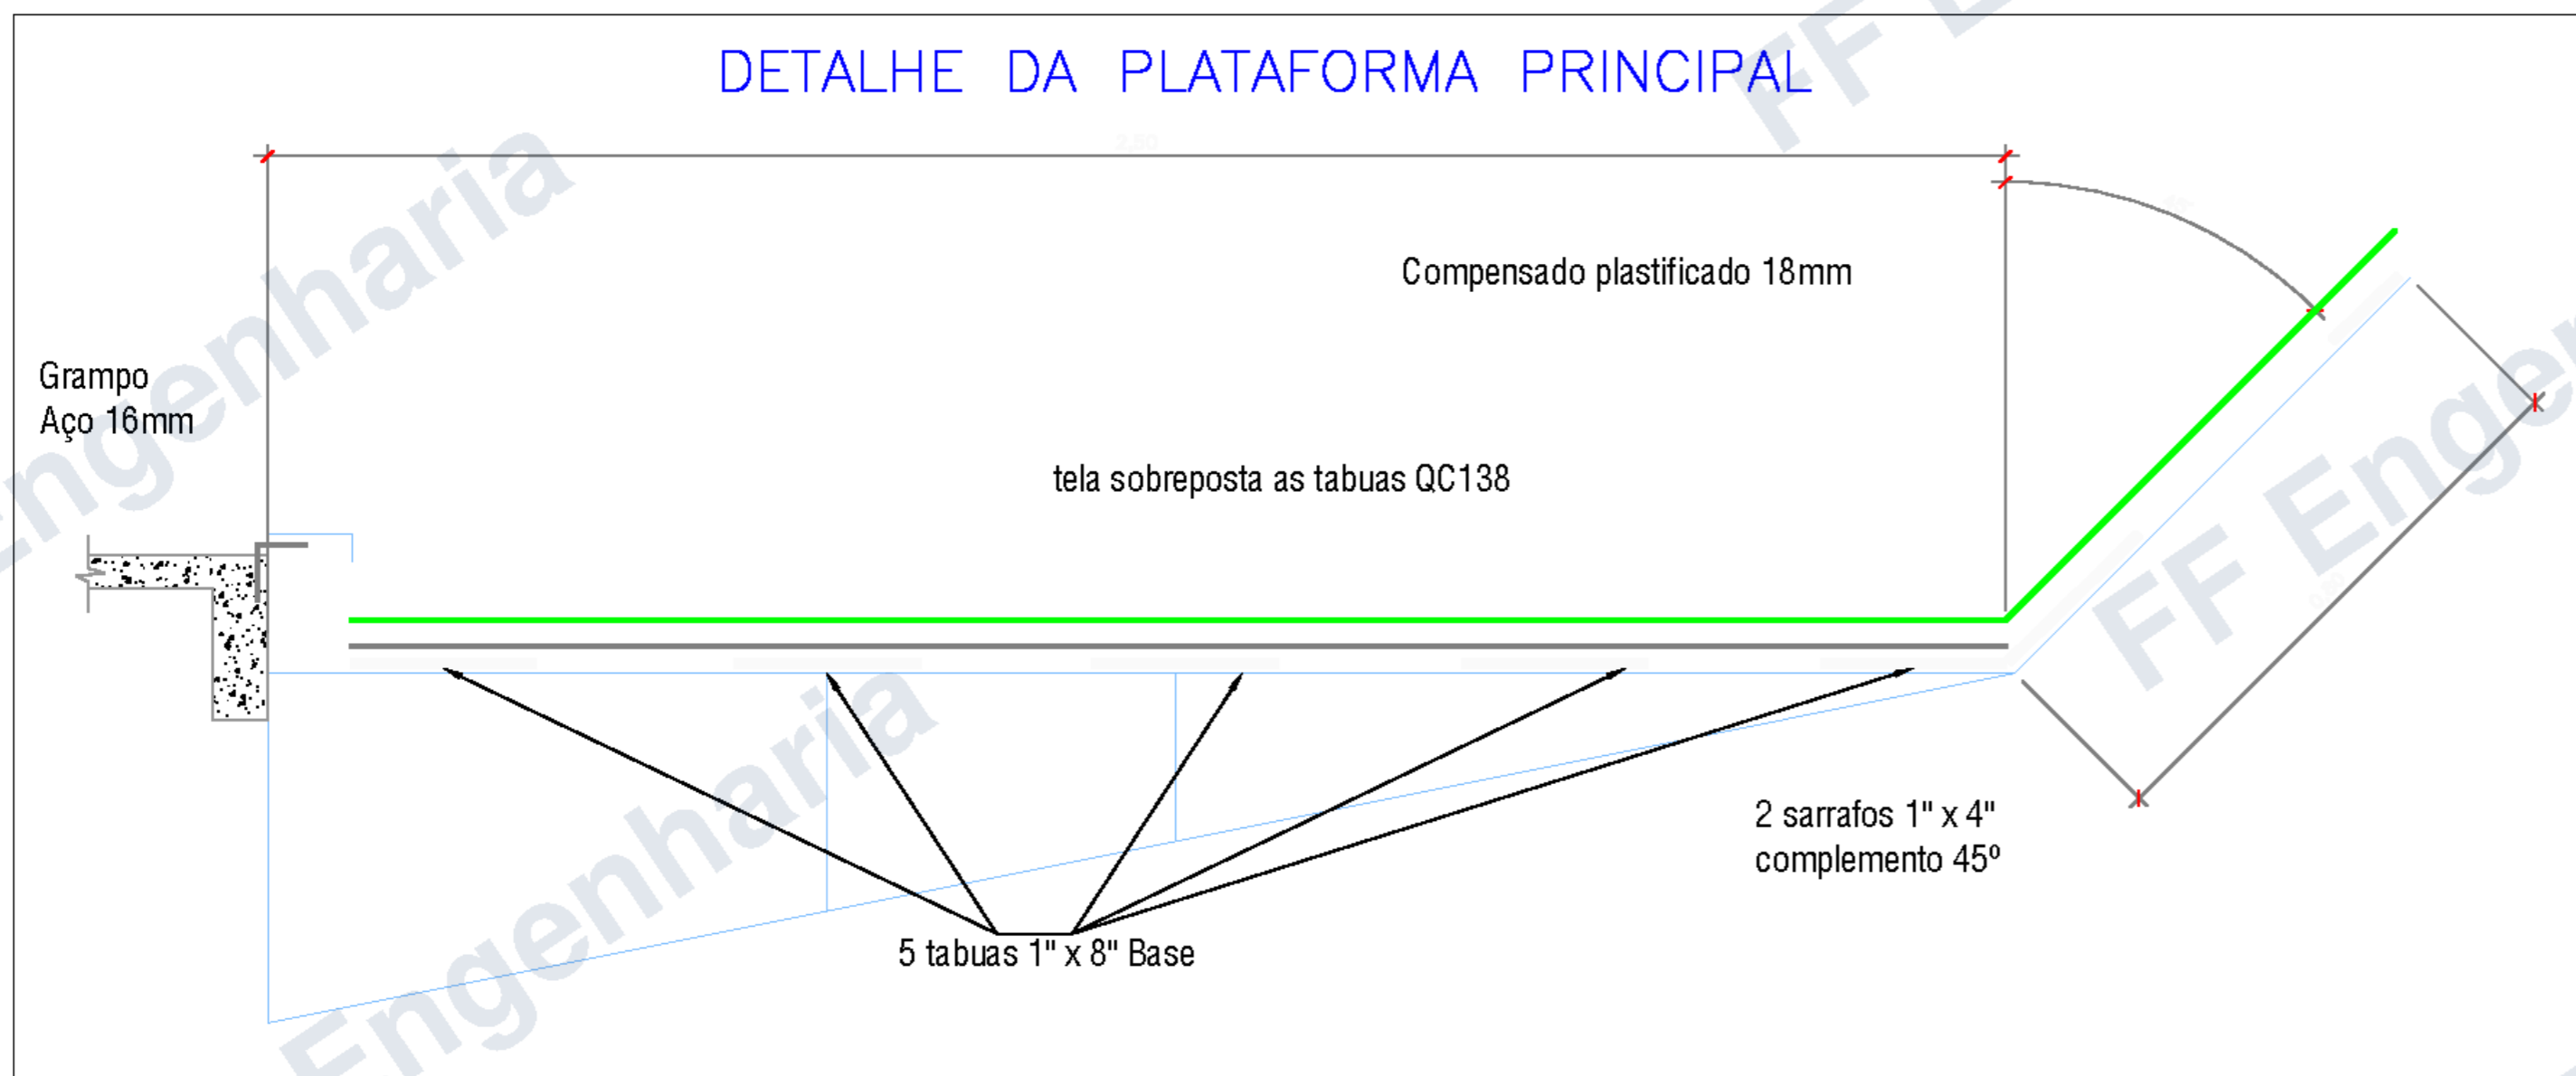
DETALHE DA PLATAFORMA PRINCIPAL

Compensado plastificado 18mm

Grampo
Aço 16mm

tela sobreposta as tabuas QC138

2 sarrafos 1" x 4"
complemento 45º

5 tabuas 1" x 8" Base

FF Engenharia
Engenharia
Engenharia
FF Engen